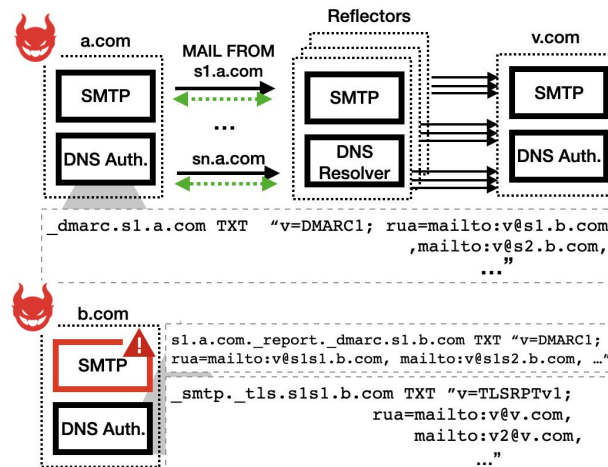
Reflectors

a.com

MAIL FROM s1.a.com

v.com

SMTP

SMTP

SMTP

...

DNS Auth.

sn.a.com

DNS Resolver

DNS Auth.

_dmarc.s1.a.com TXT "v=DMARC1; rua=mailto:v@s1.b.com ,mailto:v@s2.b.com, ..."

b.com

SMTP

s1.a.com._report._dmarc.s1.b.com TXT "v=DMARC1; rua=mailto:v@s1s1.b.com, mailto:v@s1s2.b.com, ..."

DNS Auth.

_smtp._tls.s1s1.b.com TXT "v=TLSRPTv1; rua=mailto:v@v.com, mailto:v2@v.com, ..."